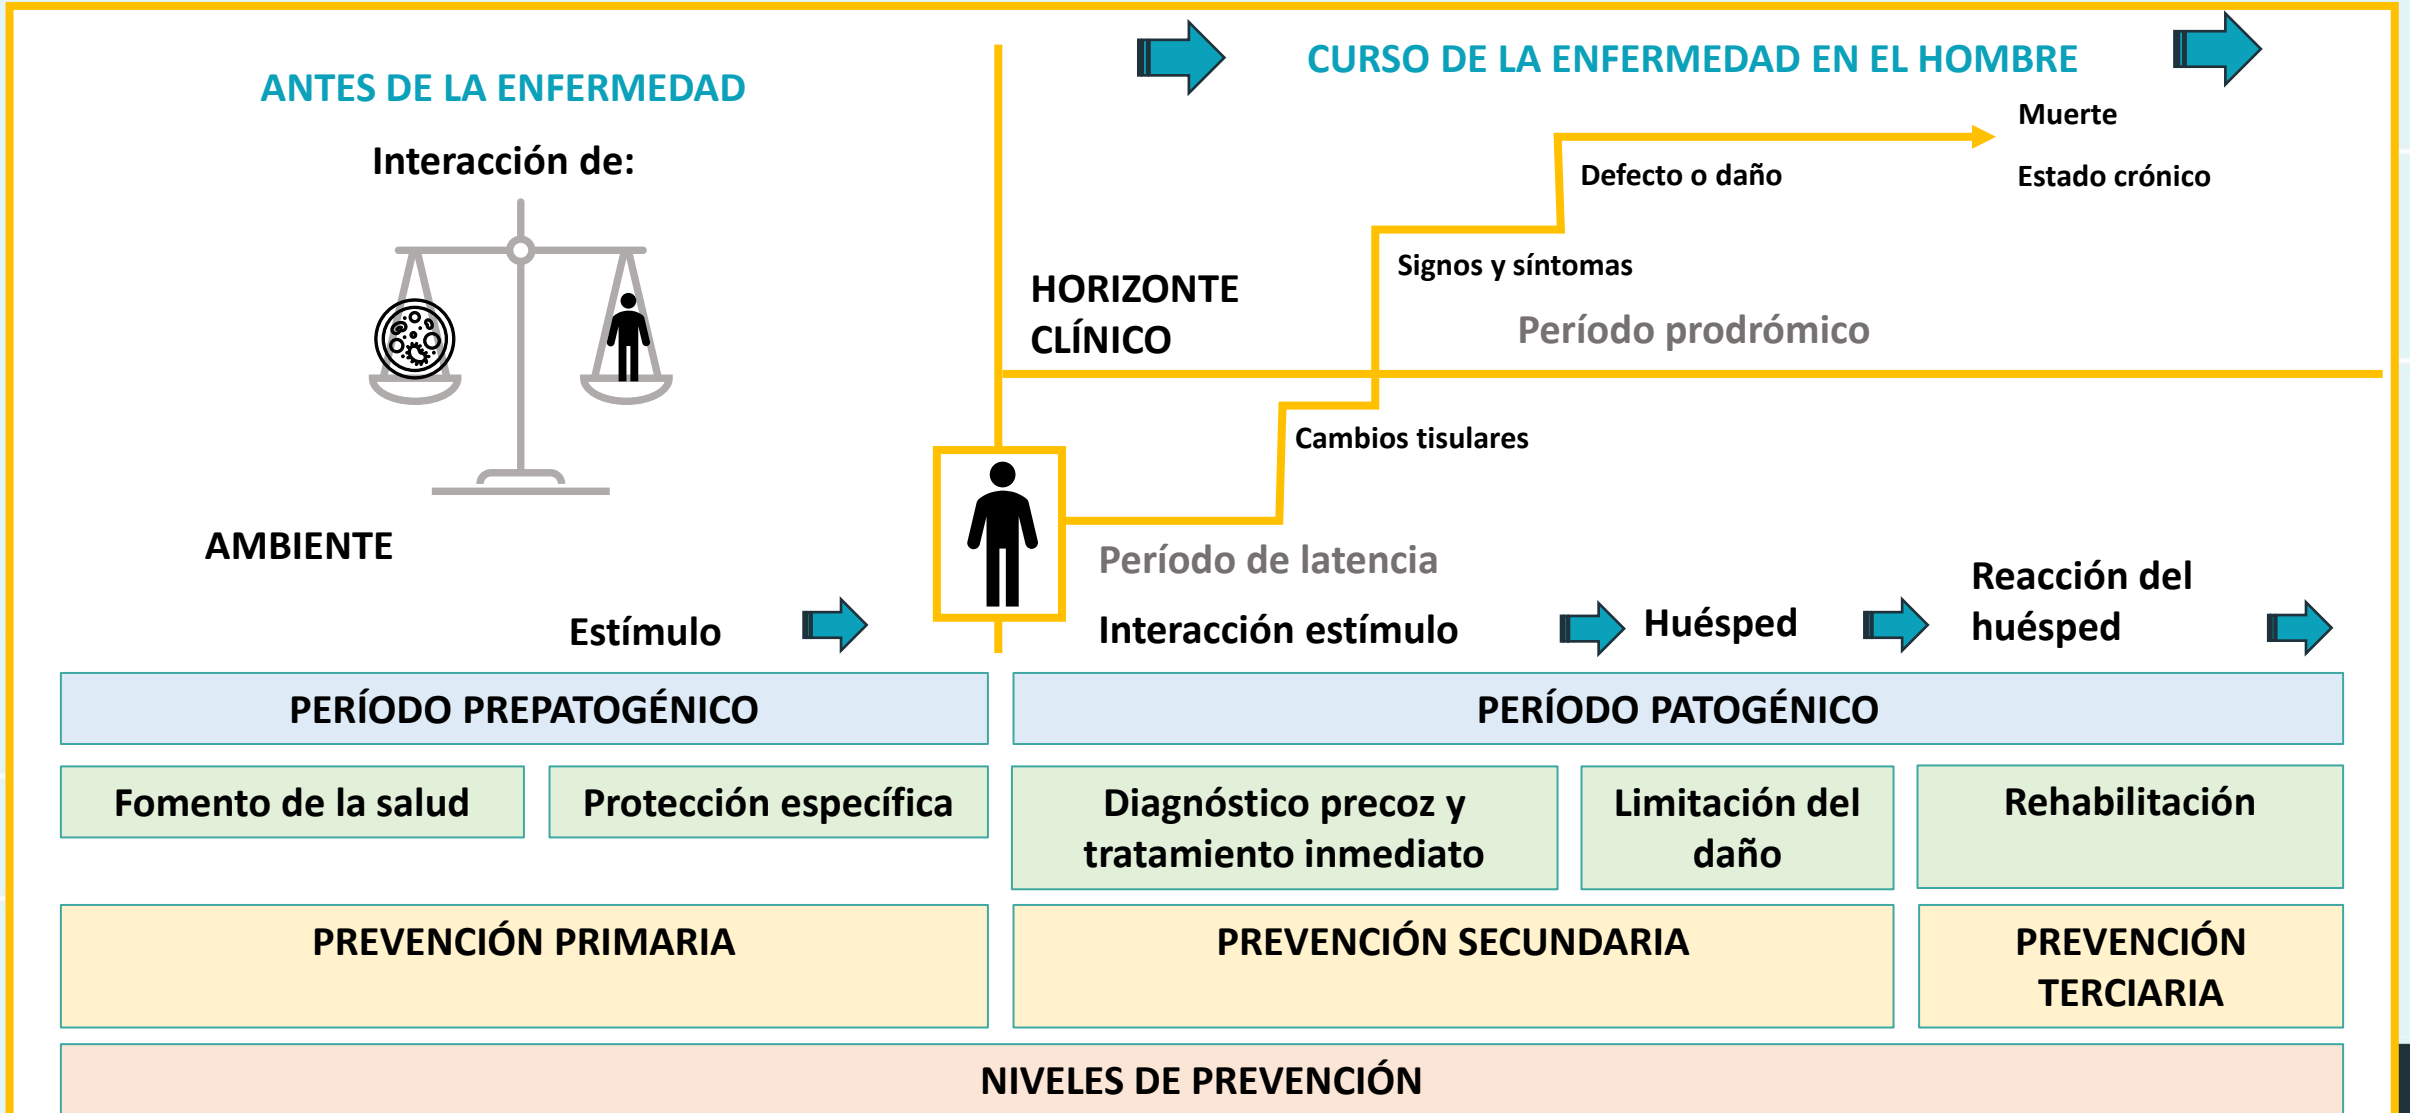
ANTES DE LA ENFERMEDAD

Interacción de:

AMBIENTE

Estímulo

CURSO DE LA ENFERMEDAD EN EL HOMBRE

Muerte

Estado crónico

Defecto o daño

Signos y síntomas

HORIZONTE CLÍNICO

Período prodrómico

Cambios tisulares

Período de latencia

Interacción estímulo

Huésped

Reacción del huésped

PERÍODO PREPATOGÉNICO

PERÍODO PATOGÉNICO

Fomento de la salud

Protección específica

Diagnóstico precoz y tratamiento inmediato

Limitación del daño

Rehabilitación

PREVENCIÓN PRIMARIA

PREVENCIÓN SECUNDARIA

PREVENCIÓN TERCIARIA

NIVELES DE PREVENCIÓN